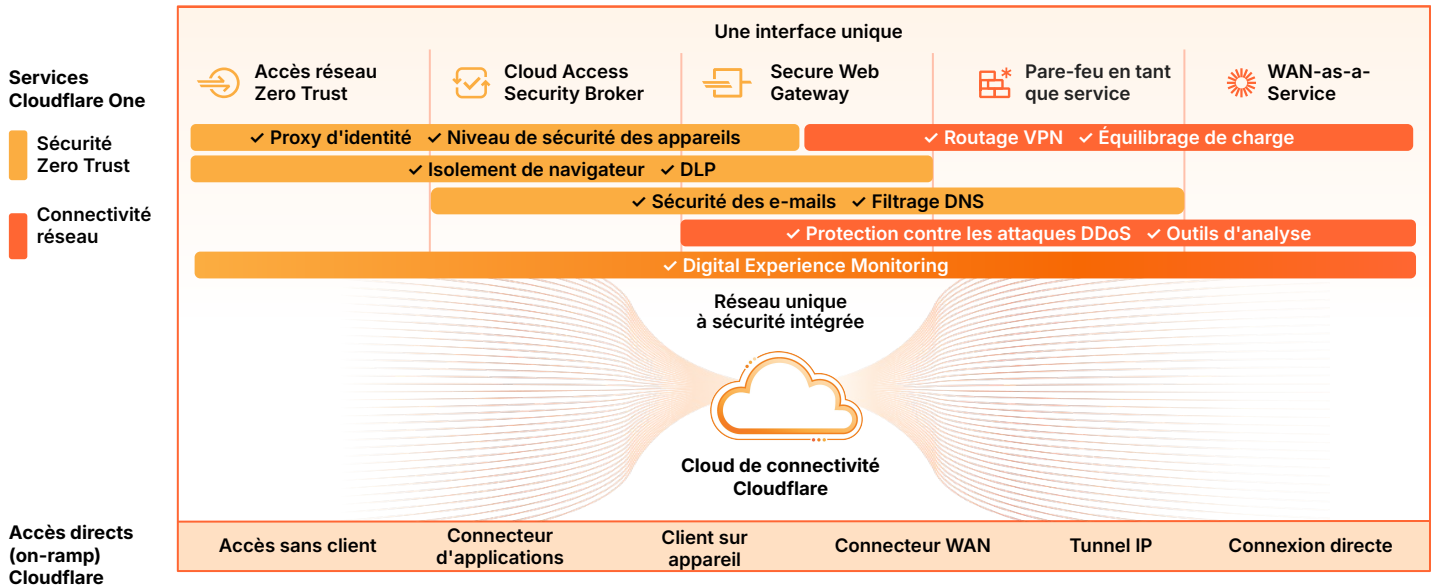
Services Cloudflare One

Sécurité Zero Trust

Connectivité réseau

Une interface unique

Accès réseau Zero Trust

Cloud Access Security Broker

Secure Web Gateway

Pare-feu en tant que service

WAN-as-a-Service

✓ Proxy d'identité ✓ Niveau de sécurité des appareils

✓ Routage VPN ✓ Équilibrage de charge

✓ Isolement de navigateur ✓ DLP

✓ Sécurité des e-mails ✓ Filtrage DNS

✓ Protection contre les attaques DDoS ✓ Outils d'analyse

✓ Digital Experience Monitoring

Réseau unique à sécurité intégrée

Cloud de connectivité Cloudflare

Accès directs (on-ramp) Cloudflare

Accès sans client

Connecteur d'applications

Client sur appareil

Connecteur WAN

Tunnel IP

Connexion directe